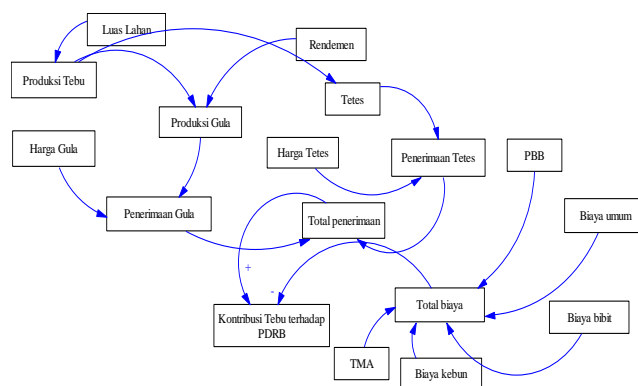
Luas Lahan

Rendemen

Produksi Tebu

Tetes

Produksi Gula

Harga Gula

Harga Tetes

Penerimaan Tetes

PBB

Penerimaan Gula

Total penerimaan

Biaya umum

+

-

Kontribusi Tebu terhadap PDRB

Total biaya

Biaya bibit

TMA

Biaya kebun